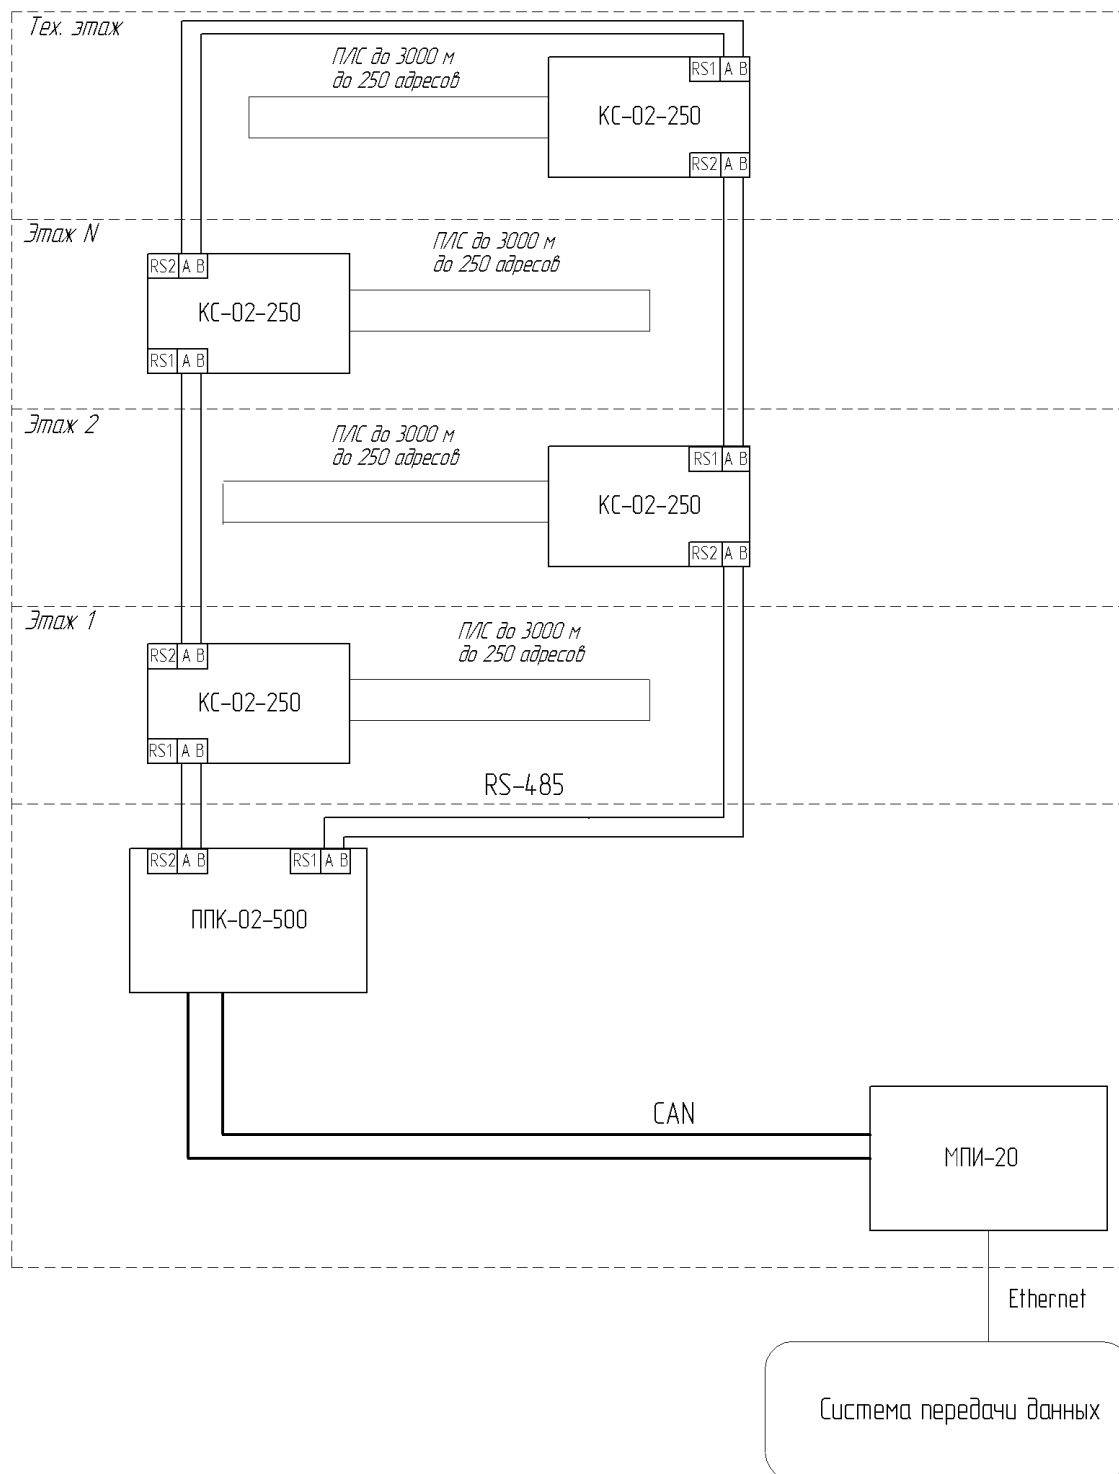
Тех. этаж

ПЛС до 3000 м
до 250 адресов

RS1 A B
КС-02-250
RS2 A B

Этаж N

ПЛС до 3000 м
до 250 адресов

RS2 A B
КС-02-250
RS1 A B

Этаж 2

ПЛС до 3000 м
до 250 адресов

RS1 A B
КС-02-250
RS2 A B

Этаж 1

ПЛС до 3000 м
до 250 адресов

RS2 A B
КС-02-250
RS1 A B

RS-485

RS2 A B
RS1 A B
ППК-02-500

CAN

МПИ-20

Ethernet

Система передачи данных